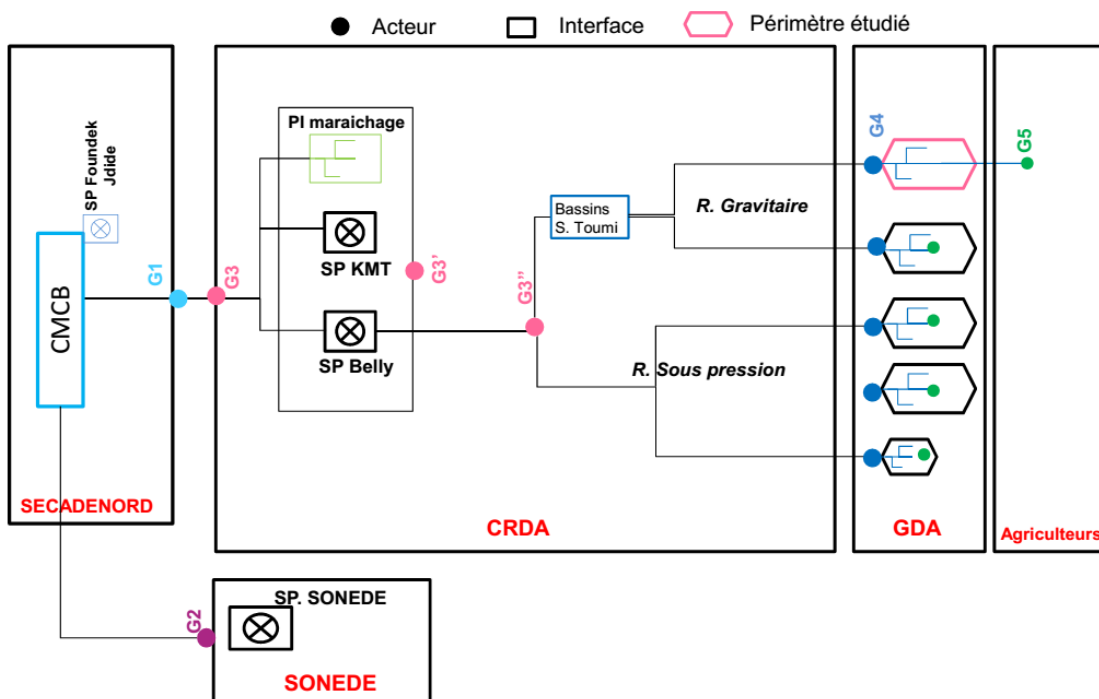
Acteur Interface Périmètre étudié

SP Foundek Jdide

CMCB

G1

G3

PI maraichage

SP KMT

G3'

SP Belly

Bassins S. Toumi

G3''

R. Gravitaire

R. Sous pression

G4

G5

SECADENORD

CRDA

GDA

Agriculteurs

G2

SP. SONEDE

SONEDE